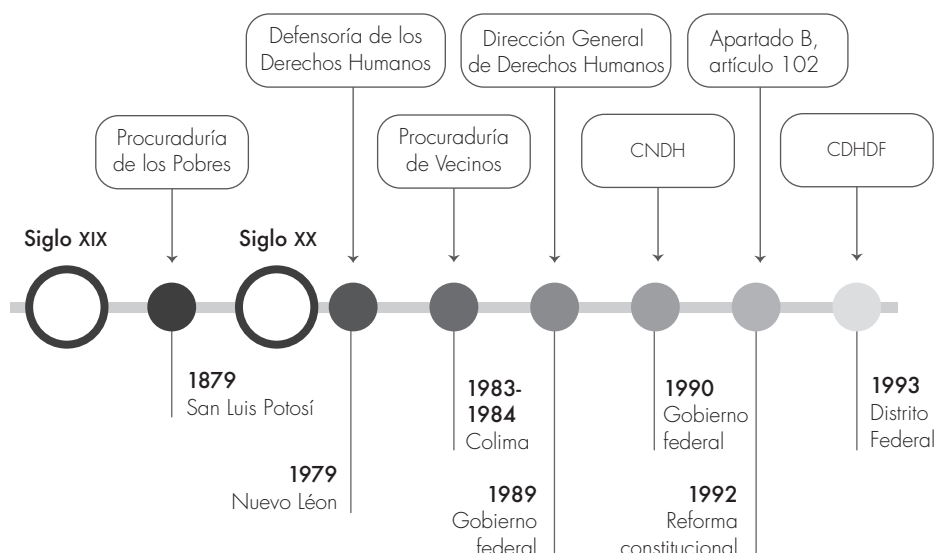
Defensoría de los Derechos Humanos

Dirección General de Derechos Humanos

Apartado B, artículo 102

Procuraduría de los Pobres

Procuraduría de Vecinos

CNDH

CDHDF

Siglo XIX

Siglo XX

1879
San Luis Potosí

1979
Nuevo Léon

1983-1984
Colima

1989
Gobierno federal

1990
Gobierno federal

1992
Reforma constitucional

1993
Distrito Federal